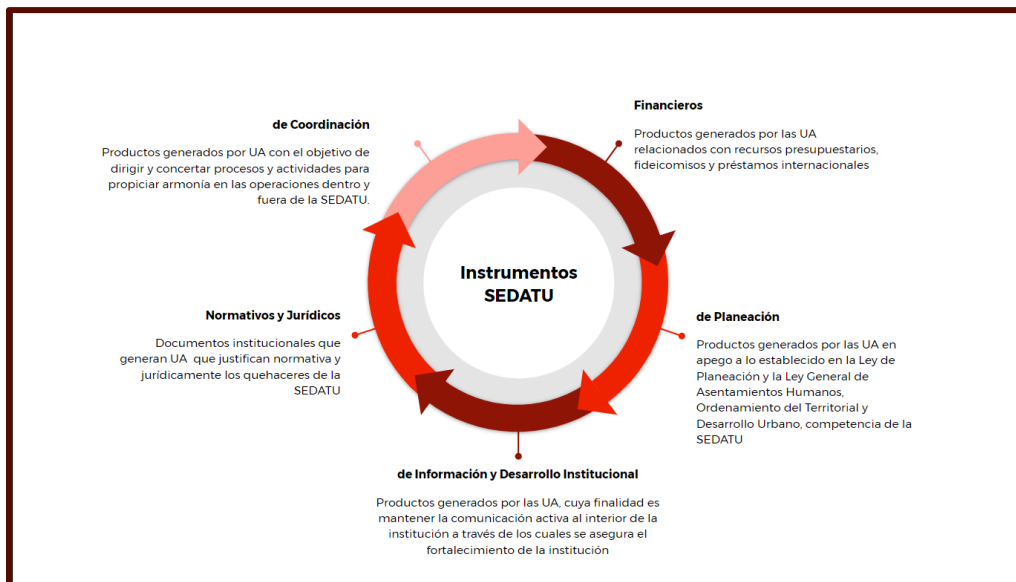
de Coordinación

Productos generados por UA con el objetivo de dirigir y concertar procesos y actividades para propiciar armonía en las operaciones dentro y fuera de la SEDATU.

Financieros

Productos generados por las UA relacionados con recursos presupuestarios, fideicomisos y préstamos internacionales

Instrumentos SEDATU

Normativos y Jurídicos

Documentos institucionales que generan UA que justifican normativa y jurídicamente los quehaceres de la SEDATU

de Planeación

Productos generados por las UA en apego a lo establecido en la Ley de Planeación y la Ley General de Asentamientos Humanos, Ordenamiento del Territorial y Desarrollo Urbano, competencia de la SEDATU

de Información y Desarrollo Institucional

Productos generados por las UA, cuya finalidad es mantener la comunicación activa al interior de la institución a través de los cuales se asegura el fortalecimiento de la institución